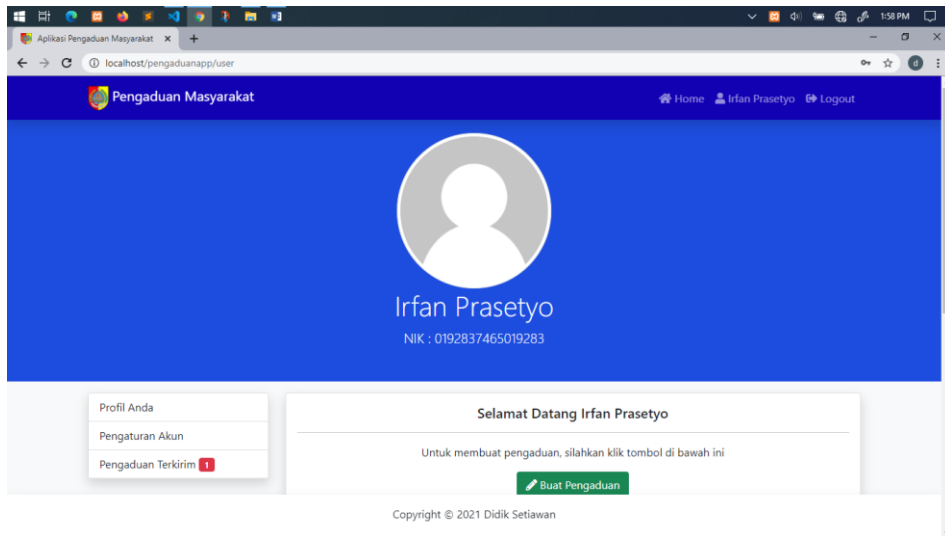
1:58 PM

Aplikasi Pengaduan Masyarakat ×

localhost/pengaduanapp/user

Pengaduan Masyarakat

Home Irfan Prasetyo Logout

Irfan Prasetyo

NIK : 0192837465019283

Profil Anda

Pengaturan Akun

Pengaduan Terkirim 1

Selamat Datang Irfan Prasetyo

Untuk membuat pengaduan, silahkan klik tombol di bawah ini

Buat Pengaduan

Copyright © 2021 Didik Setiawan